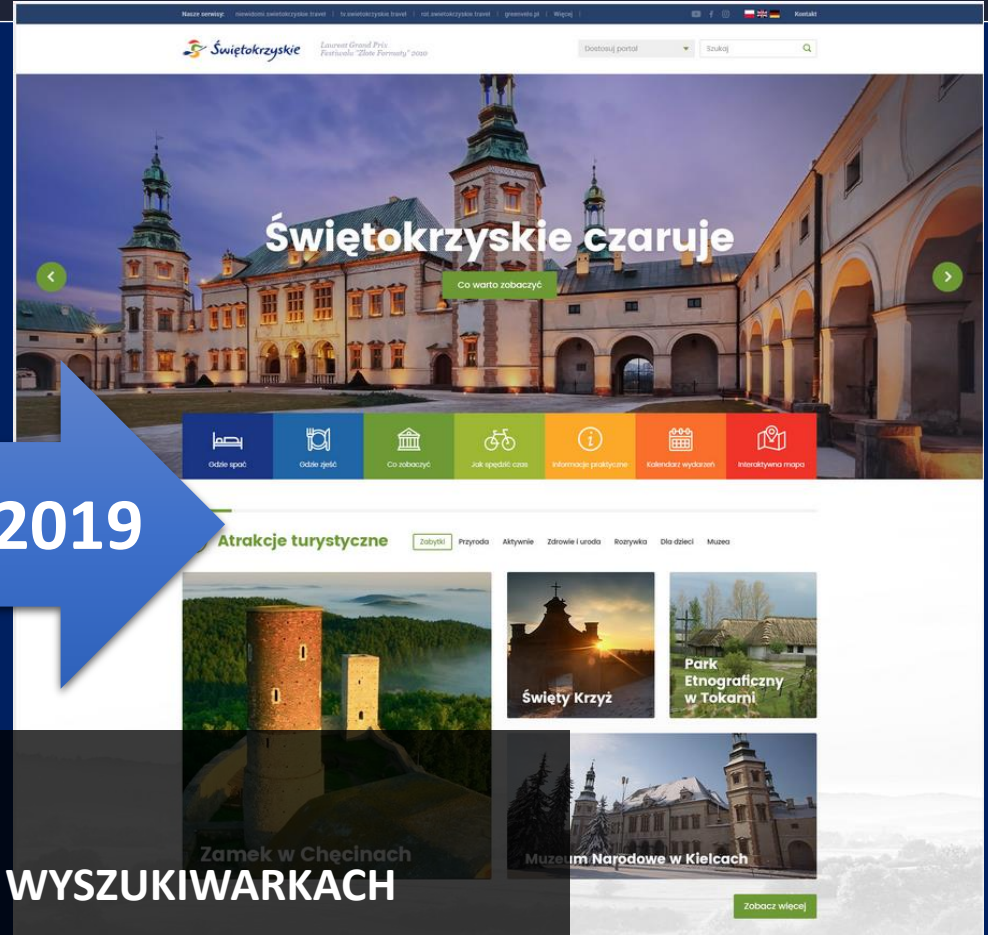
Nasze serwisy: newsletter.swietokrzyskie.travel | tv.swietokrzyskie.travel | rot.swietokrzyskie.travel | greenvelo.pl | Więcej | Kontakt

Świętokrzyskie Laureat Grand Prix Festiwalu "Złote Formaty" 2016

Dostosuj portal Szukaj

Świętokrzyskie czaruje

Co warto zobaczyć

Gdzie spać Gdzie zjeść Co zobaczyć Jak spędzić czas Informacje praktyczne Kalendarz wydarzeń Interaktywna mapa

2019

Atrakcje turystyczne Zabytki Przyroda Aktywnie Zdrowie i uroda Rozrywka Dla dzieci Muzea

Święty Krzyż

Park Etnograficzny w Tokarni

Zamek w Chęcinach

Muzeum Narodowe w Kielcach

WYSZUKIWARKACH

Zobacz więcej